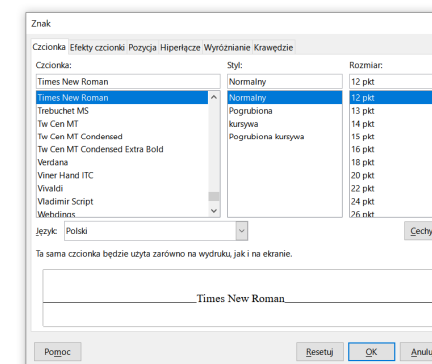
Znak

Czcionka | Efekty czcionki | Pozycja | Hiperłącze | Wyróżnianie | Krawędzie

Czcionka:
Times New Roman
Times New Roman
Trebuchet MS
Tw Cen MT
Tw Cen MT Condensed
Tw Cen MT Condensed Extra Bold
Verdana
Viner Hand ITC
Vivaldi
Vladimir Script
Webdings

Styl:
Normalny
Normalny
Pogrubiona
kursywa
Pogrubiona kursywa

Rozmiar:
12 pkt
12 pkt
13 pkt
14 pkt
15 pkt
16 pkt
18 pkt
20 pkt
22 pkt
24 pkt
26 pkt

Język: Polski

Cechy

Ta sama czcionka będzie użyta zarówno na wydruku, jak i na ekranie.

Times New Roman

Pomoc

Resetuj

OK

Anulu